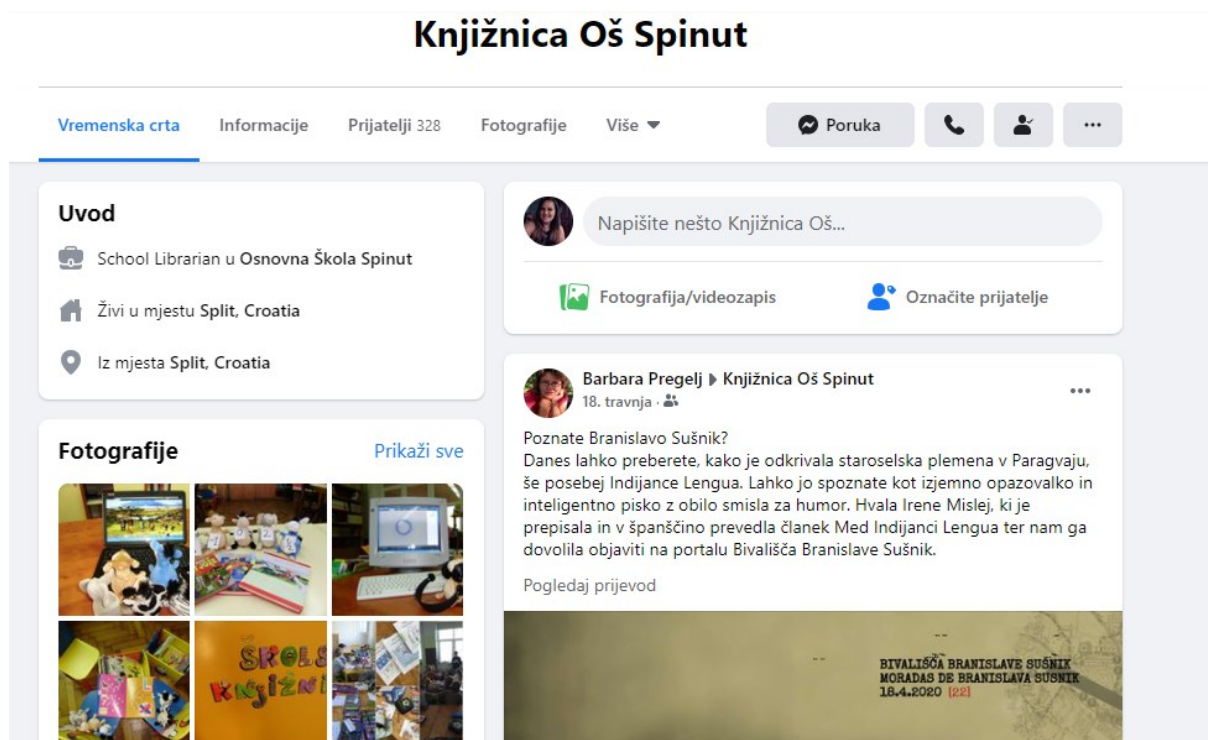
Knjižnica Oš Spinut

Vremenska crta Informacije Prijatelji 328 Fotografije Više

Poruka

Uvod

School Librarian u Osnovna Škola Spinut

Živi u mjestu Split, Croatia

Iz mjesta Split, Croatia

Fotografije Prikaži sve

ŠKOLS KNJIŽNI

Napišite nešto Knjižnica Oš...

Fotografija/videozapis Označite prijatelje

Barbara Pregelj ▸ Knjižnica Oš Spinut
18. travnja ·

Poznate Branislavo Sušnik?
Danes lahko preberete, kako je odkrivala staroselska plemena v Paragvaju, še posebej Indijance Lengua. Lahko jo spoznate kot izjemno opazovalko in inteligentno pisko z obilo smisla za humor. Hvala Irene Mislej, ki je prepisala in v španščino prevedla članek Med Indijanci Lengua ter nam ga dovolila objaviti na portalu Bivališča Branislave Sušnik.

Pogledaj prijevod

BIVALIŠČA BRANISLAVE SUŠNIK
MORADAS DE BRANISLAVA SUSNIK
18.4.2020 [22]